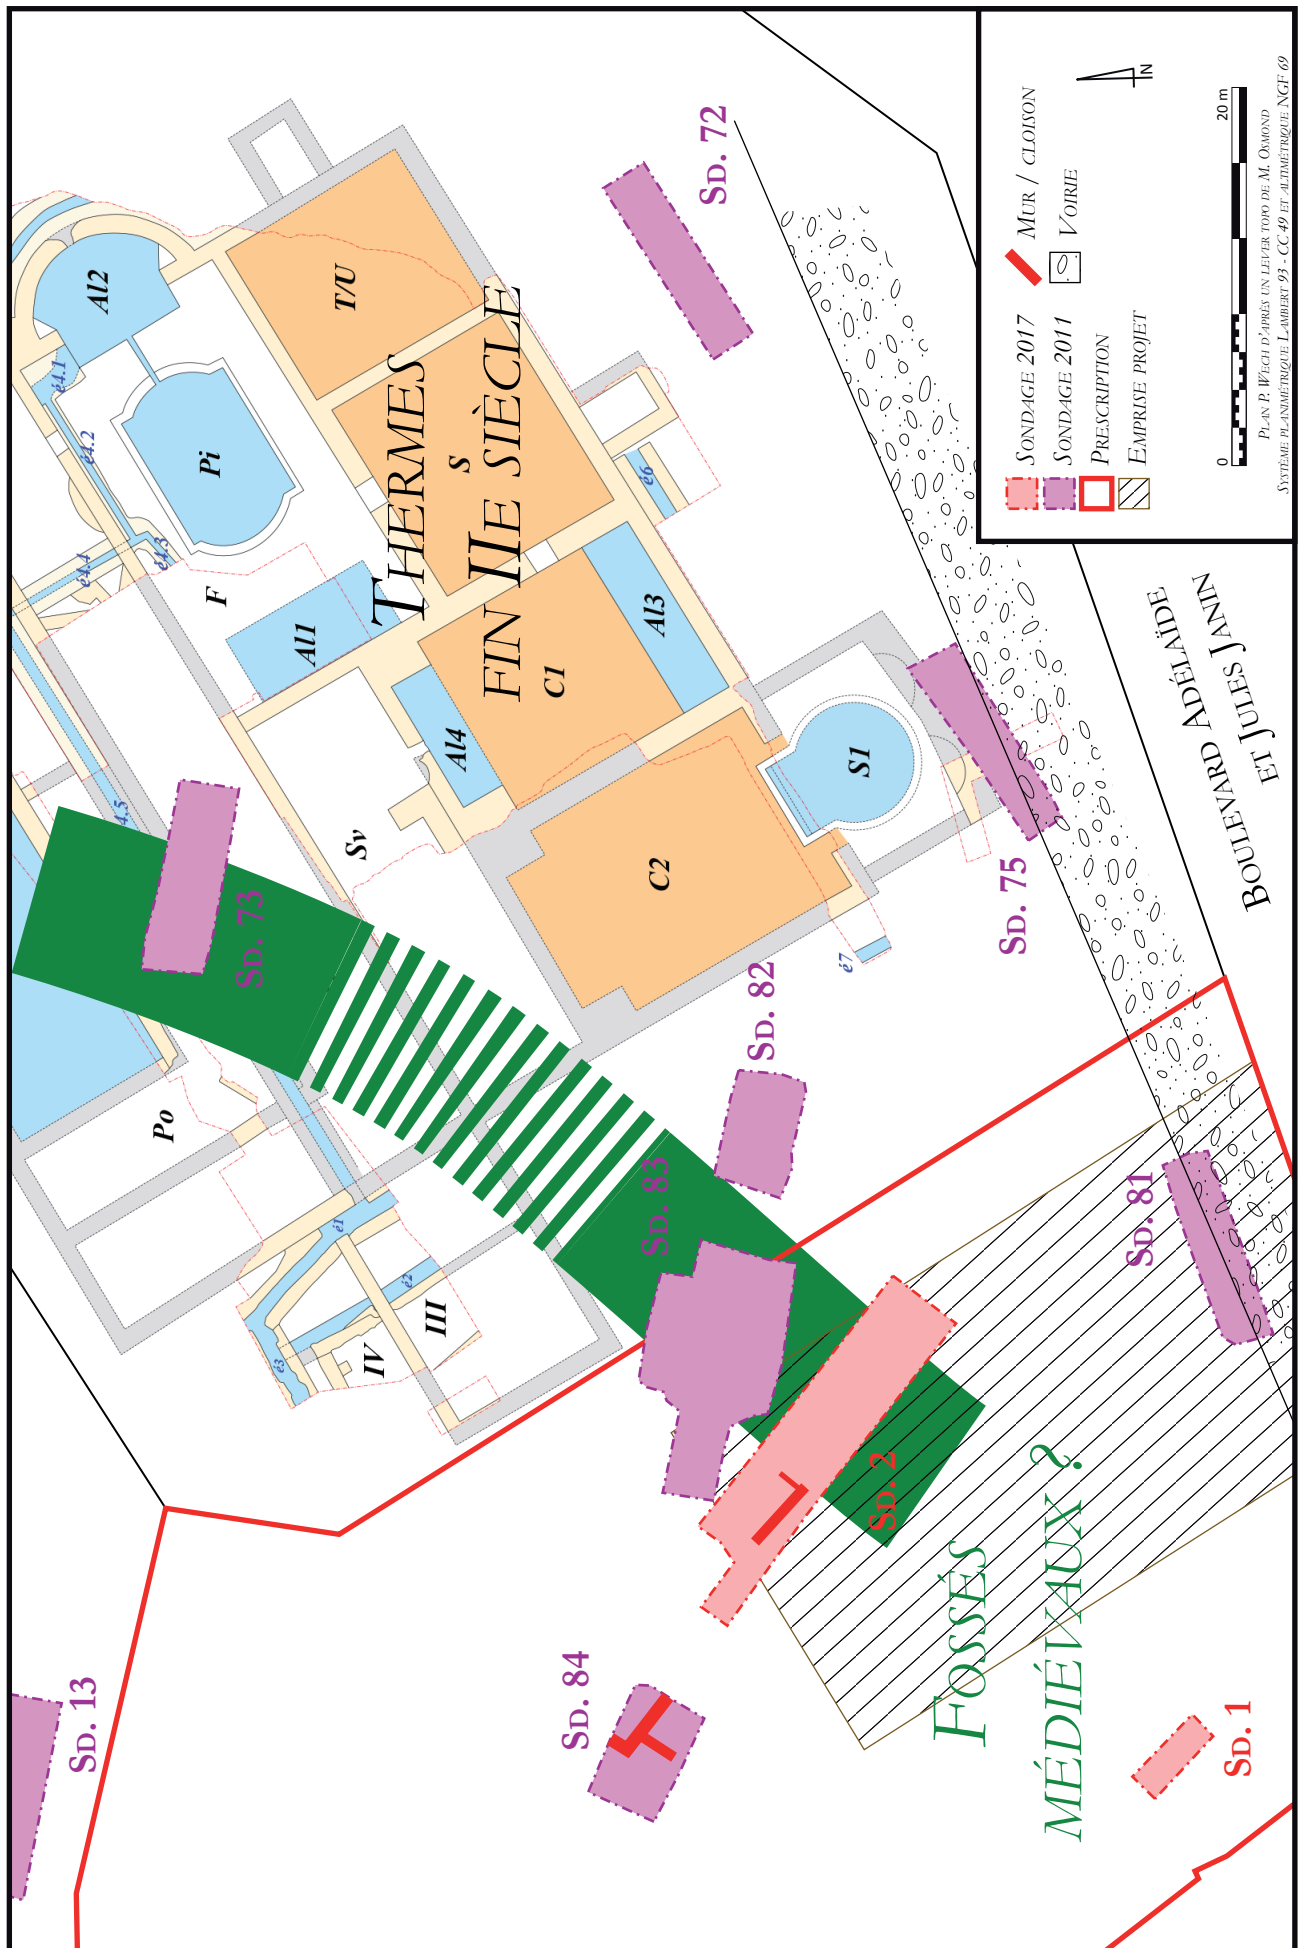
Sondage 2017
Sondage 2011
Prescription
Emprise projet
Mur / cloison
Voirie
N
0
20 m
Plan P. Wech d'après un lever topo de M. Osmond
Système planimétrique Lambert 93 - CC 49 et altimétrique NGF 69

Thermes
fin IIe siècle

Al2
T/U
Pi
S
é4.1
é4.2
é4.4
é4.3
F
Al1
Al3
C1
Al4
é6
S1
Sv
C2
é4.5
é7
Po
é1
é2
é3
III
IV

Sd. 72
Sd. 75
Sd. 73
Sd. 82
Sd. 83
Sd. 81
Sd. 2
Sd. 84
Sd. 13
Sd. 1

Boulevard Adélaïde et Jules Janin

Fossés médiévaux ?